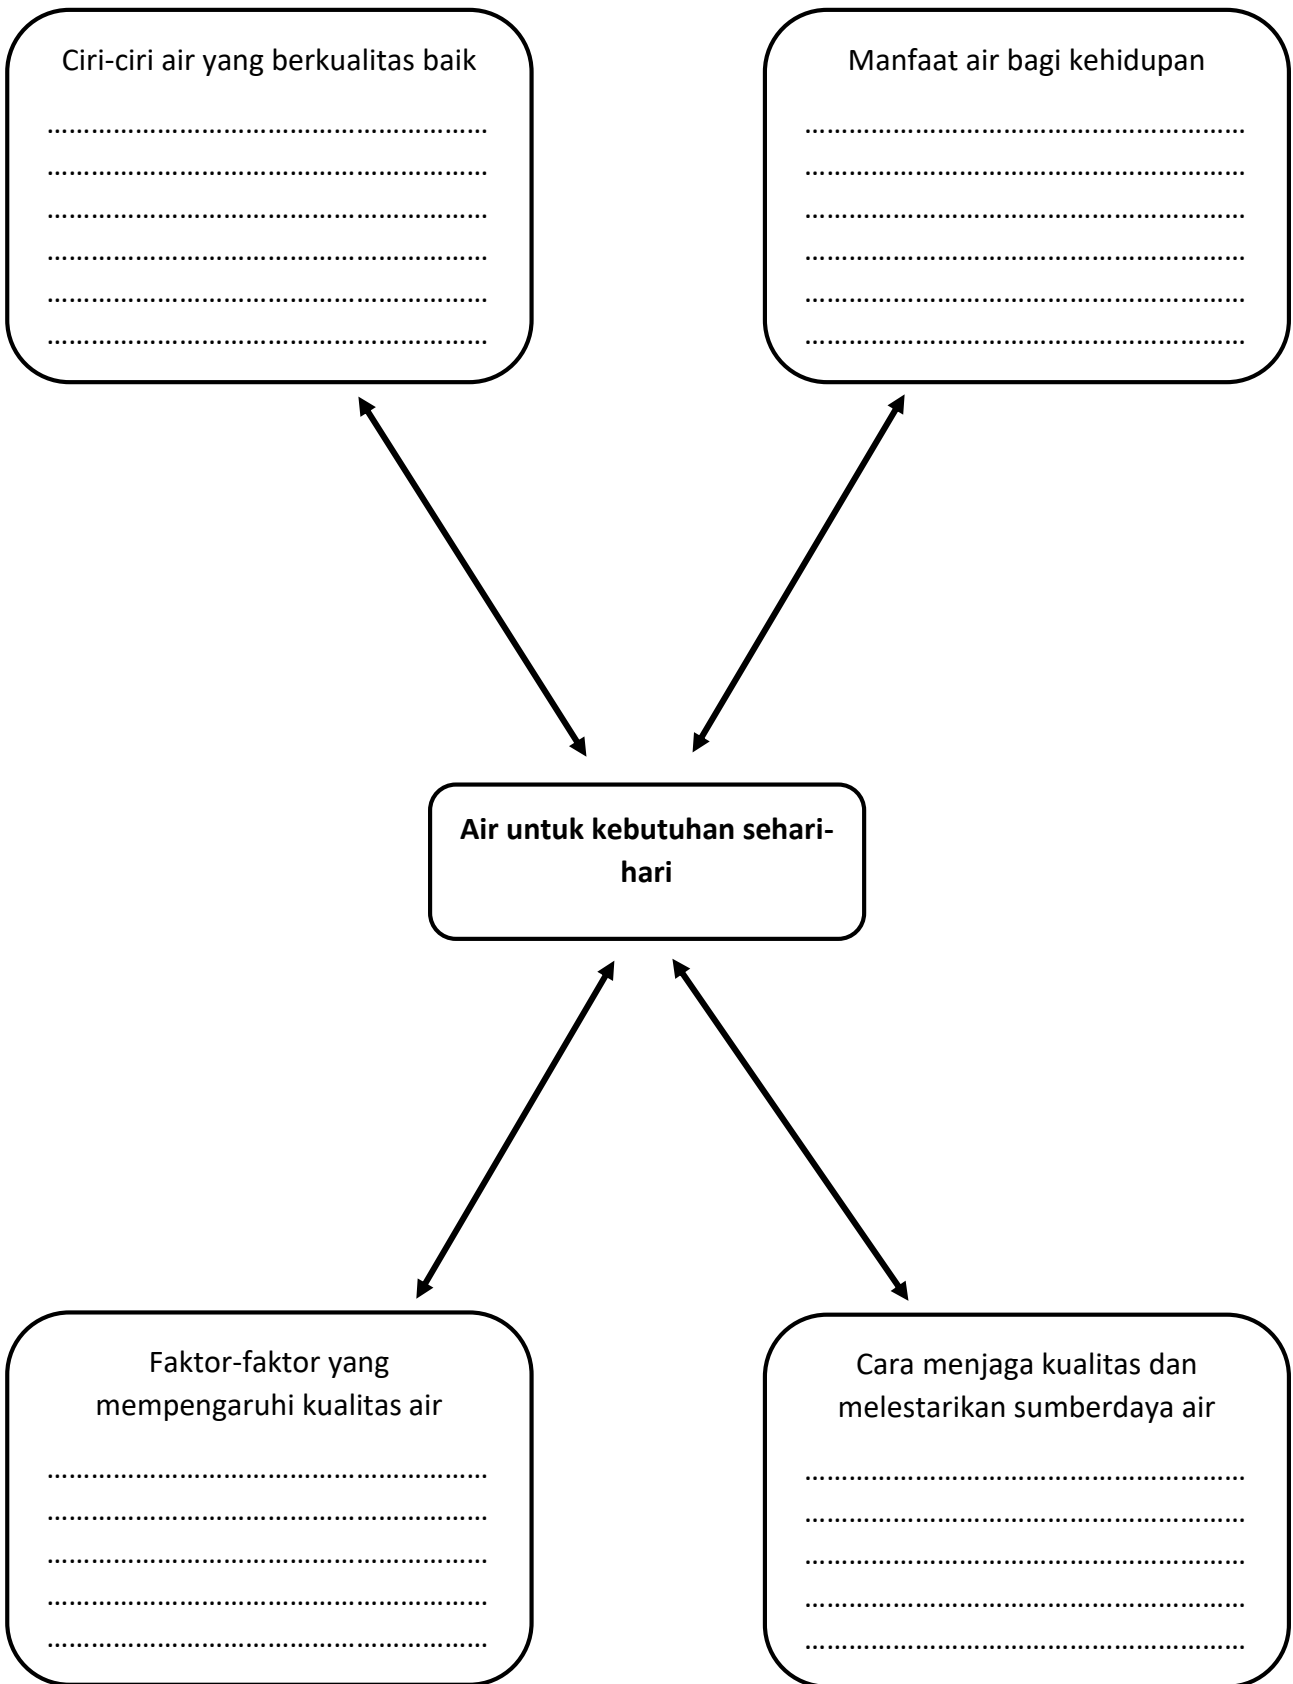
Ciri-ciri air yang berkualitas baik

……………………………………………………
……………………………………………………
……………………………………………………
……………………………………………………
……………………………………………………
……………………………………………………

Manfaat air bagi kehidupan

……………………………………………………
……………………………………………………
……………………………………………………
……………………………………………………
……………………………………………………
……………………………………………………

**Air untuk kebutuhan sehari-hari**

Faktor-faktor yang mempengaruhi kualitas air

……………………………………………………
……………………………………………………
……………………………………………………
……………………………………………………
……………………………………………………

Cara menjaga kualitas dan melestarikan sumberdaya air

……………………………………………………
……………………………………………………
……………………………………………………
……………………………………………………
……………………………………………………